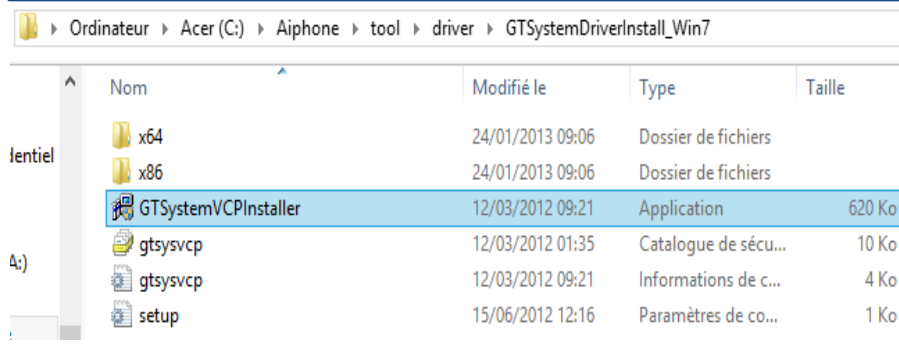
▸ Ordinateur ▸ Acer (C:) ▸ Aiphone ▸ tool ▸ driver ▸ GTSystemDriverInstall_Win7

| Nom | Modifié le | Type | Taille |
|---|---|---|---|
| x64 | 24/01/2013 09:06 | Dossier de fichiers | |
| x86 | 24/01/2013 09:06 | Dossier de fichiers | |
| GTSystemVCPInstaller | 12/03/2012 09:21 | Application | 620 Ko |
| gtsysvcp | 12/03/2012 01:35 | Catalogue de sécu... | 10 Ko |
| gtsysvcp | 12/03/2012 09:21 | Informations de c... | 4 Ko |
| setup | 15/06/2012 12:16 | Paramètres de co... | 1 Ko |

dentiel

A:)